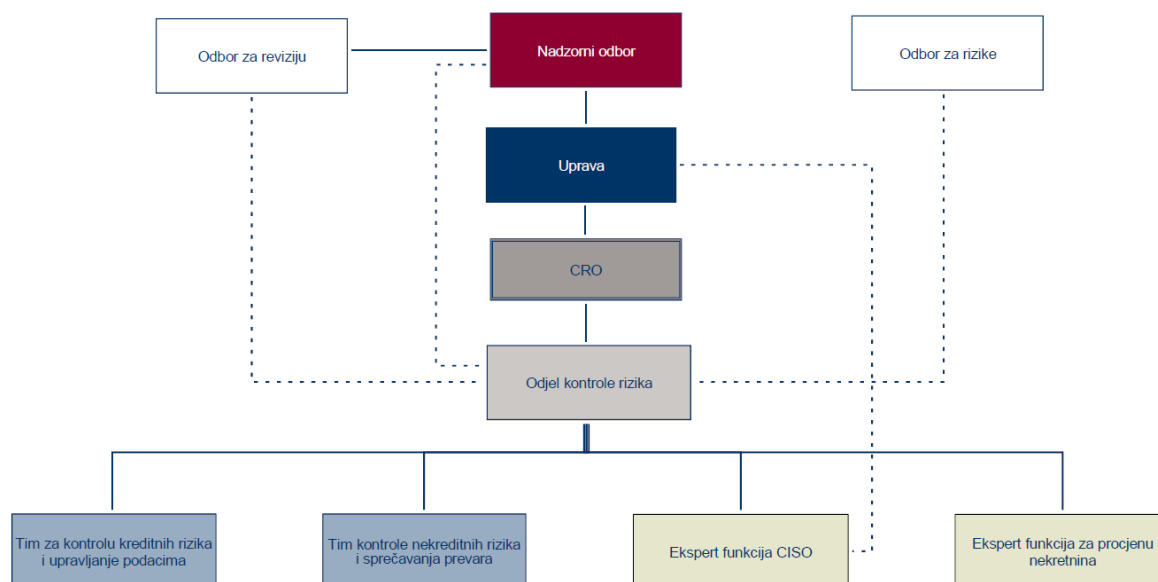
Odbor za reviziju

Nadzorni odbor

Odbor za rizike

Uprava

CRO

Odjel kontrole rizika

Tim za kontrolu kreditnih rizika i upravljanje podacima

Tim kontrole nekreditnih rizika i sprečavanja prevara

Ekspert funkcija CISO

Ekspert funkcija za procjenu nekretnina